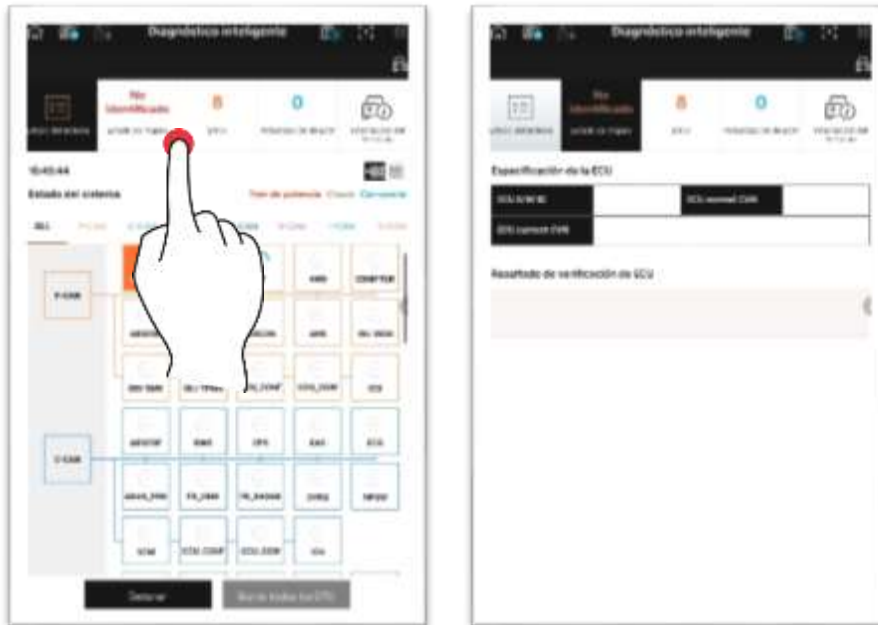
Diagnóstico inteligente

No identificado

8

0

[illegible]

10:40:44

Estado del sistema

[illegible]

P-CAN

AMS

CONVERTER

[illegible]

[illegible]

AHB

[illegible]

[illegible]

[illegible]

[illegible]

CCU_CCM

ICU

C-CAN

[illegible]

SWS

OPS

EAS

ECS

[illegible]

FR_CMR

FR_RADAR

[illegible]

MFSW

SCM

CCU_CONF

CCU_CCM

IDA

Cerrar

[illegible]

Diagnóstico inteligente

No identificado

8

0

Especificación de la ECU

ECU S/W ID

ECU normal CVN

ECU current CVN

Resultado de verificación de ECU